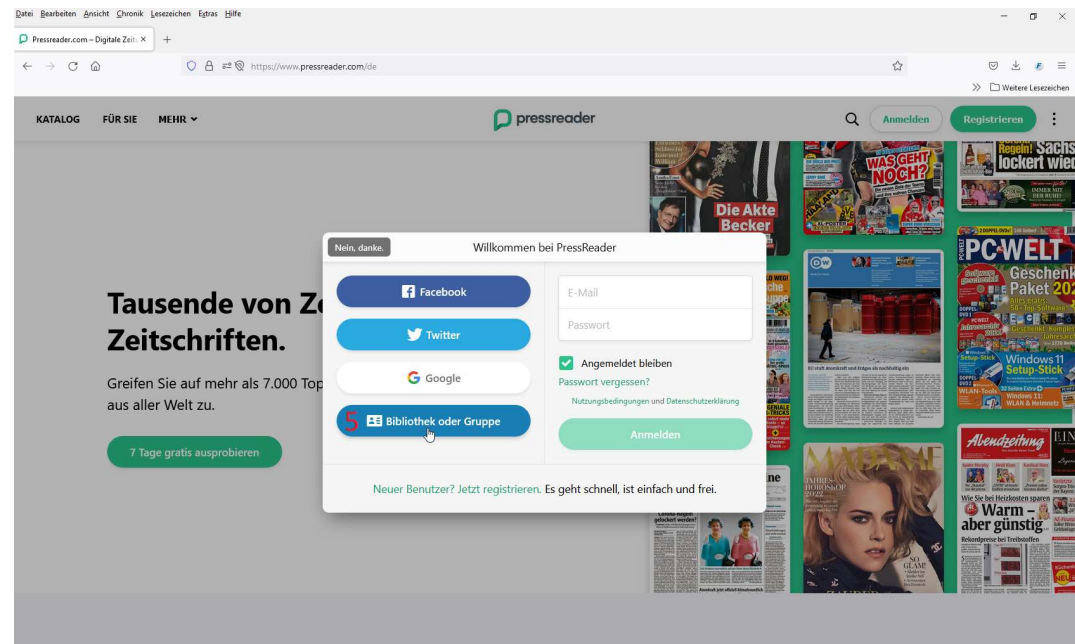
Datei Bearbeiten Ansicht Chronik Lesezeichen Extras Hilfe

Pressreader.com – Digitale Zeit ×

https://www.pressreader.com/de

Weitere Lesezeichen

KATALOG FÜR SIE MEHR

pressreader

Anmelden Registrieren

Tausende von Ze
Zeitschriften.

Greifen Sie auf mehr als 7.000 Top
aus aller Welt zu.

7 Tage gratis ausprobieren

Nein, danke.

Willkommen bei PressReader

Facebook

Twitter

Google

5 Bibliothek oder Gruppe

E-Mail

Passwort

Angemeldet bleiben

Passwort vergessen?

Nutzungsbedingungen und Datenschutzerklärung

Anmelden

Neuer Benutzer? Jetzt registrieren. Es geht schnell, ist einfach und frei.

Die Akte Becker

WAS GEHT NOCH?

PC-WELT

Geschenk Paket 2022

Windows 11 Setup-Stick

Regen! Sachs lockert wie

Abendzeitung

Warm – aber günstig

MADAME

DW